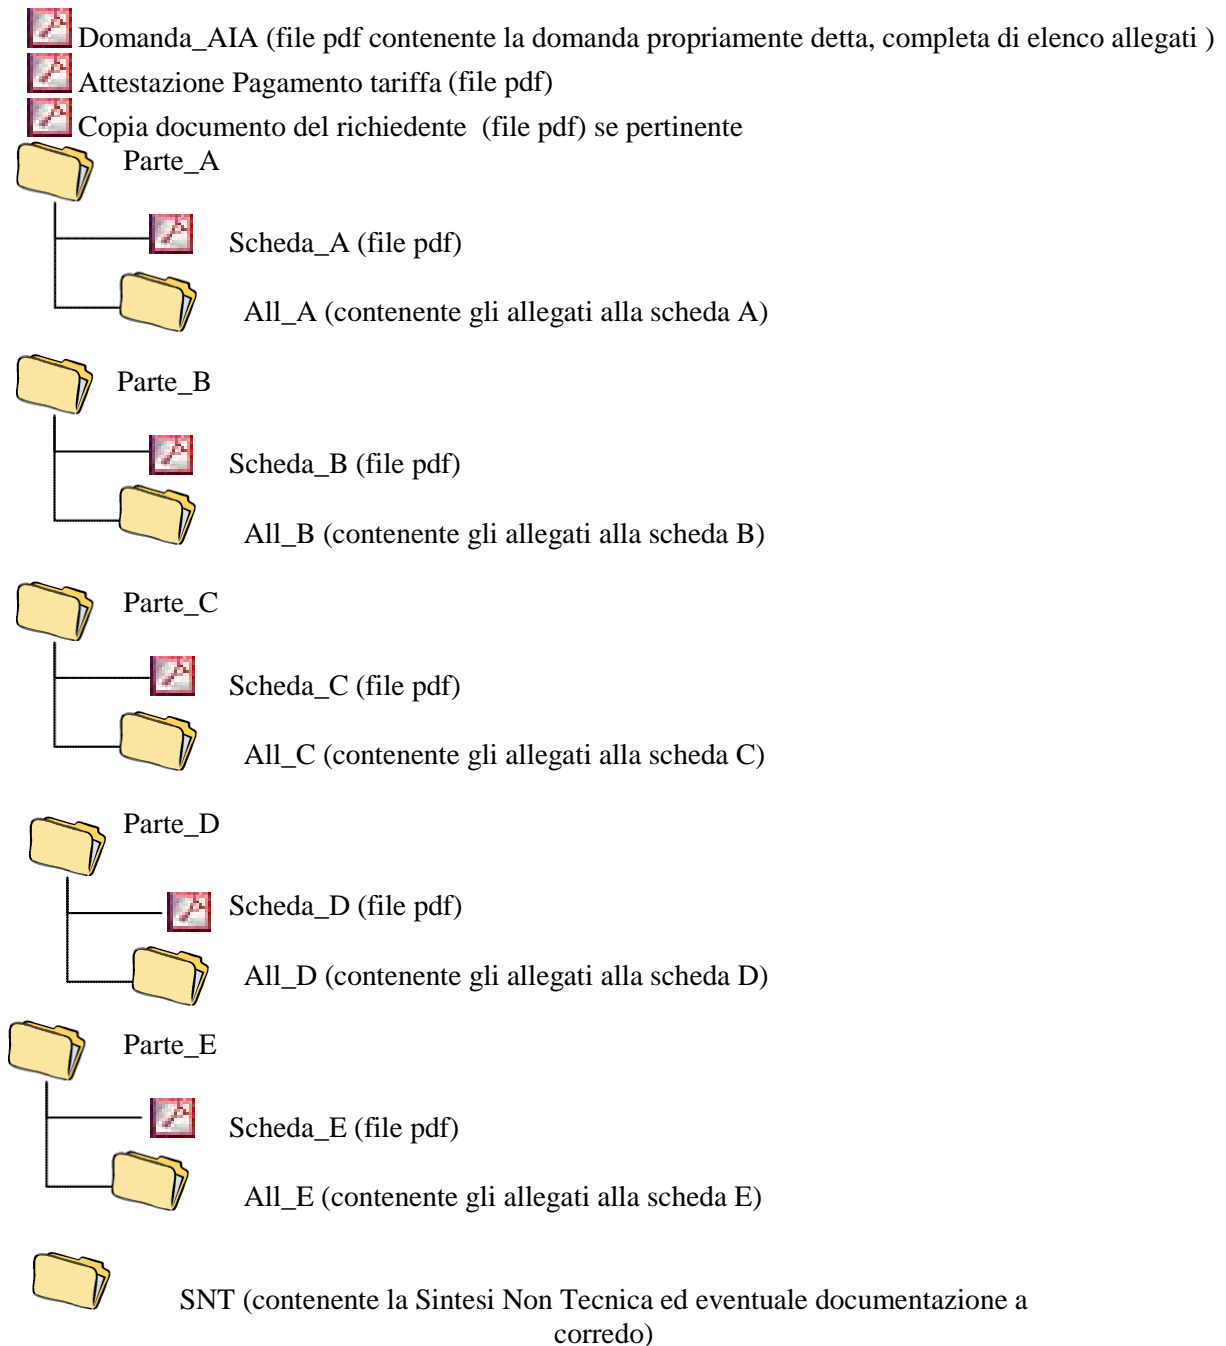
Domanda_AIA (file pdf contenente la domanda propriamente detta, completa di elenco allegati )
Attestazione Pagamento tariffa (file pdf)
Copia documento del richiedente (file pdf) se pertinente

Parte_A

Scheda_A (file pdf)

All_A (contenente gli allegati alla scheda A)

Parte_B

Scheda_B (file pdf)

All_B (contenente gli allegati alla scheda B)

Parte_C

Scheda_C (file pdf)

All_C (contenente gli allegati alla scheda C)

Parte_D

Scheda_D (file pdf)

All_D (contenente gli allegati alla scheda D)

Parte_E

Scheda_E (file pdf)

All_E (contenente gli allegati alla scheda E)

SNT (contenente la Sintesi Non Tecnica ed eventuale documentazione a corredo)